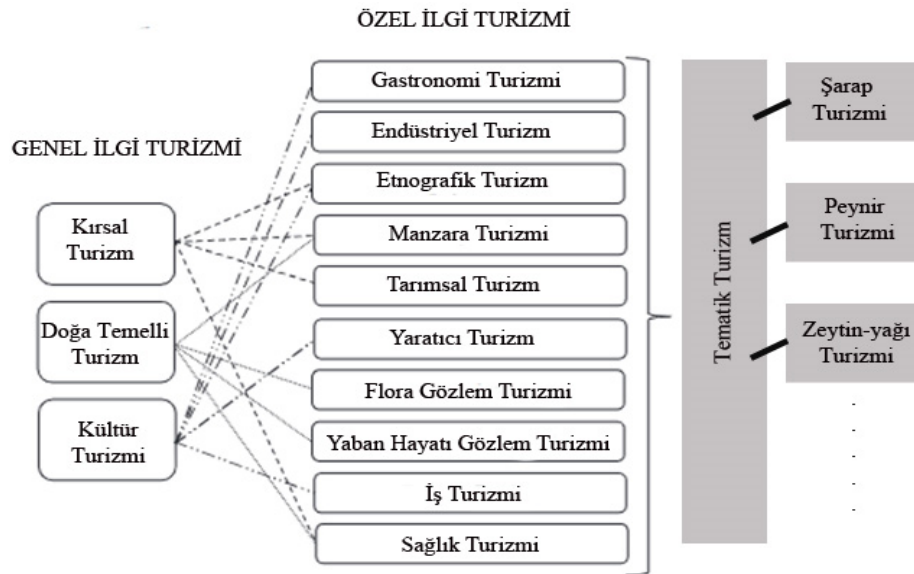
ÖZEL İLGİ TURİZMİ

GENEL İLGİ TURİZMİ

Kırsal Turizm

Doğa Temelli Turizm

Kültür Turizmi

Gastronomi Turizmi

Endüstriyel Turizm

Etnografik Turizm

Manzara Turizmi

Tarımsal Turizm

Yaratıcı Turizm

Flora Gözlem Turizmi

Yaban Hayatı Gözlem Turizmi

İş Turizmi

Sağlık Turizmi

Tematik Turizm

Şarap Turizmi

Peynir Turizmi

Zeytin-yağı Turizmi

.
.
.
.
.